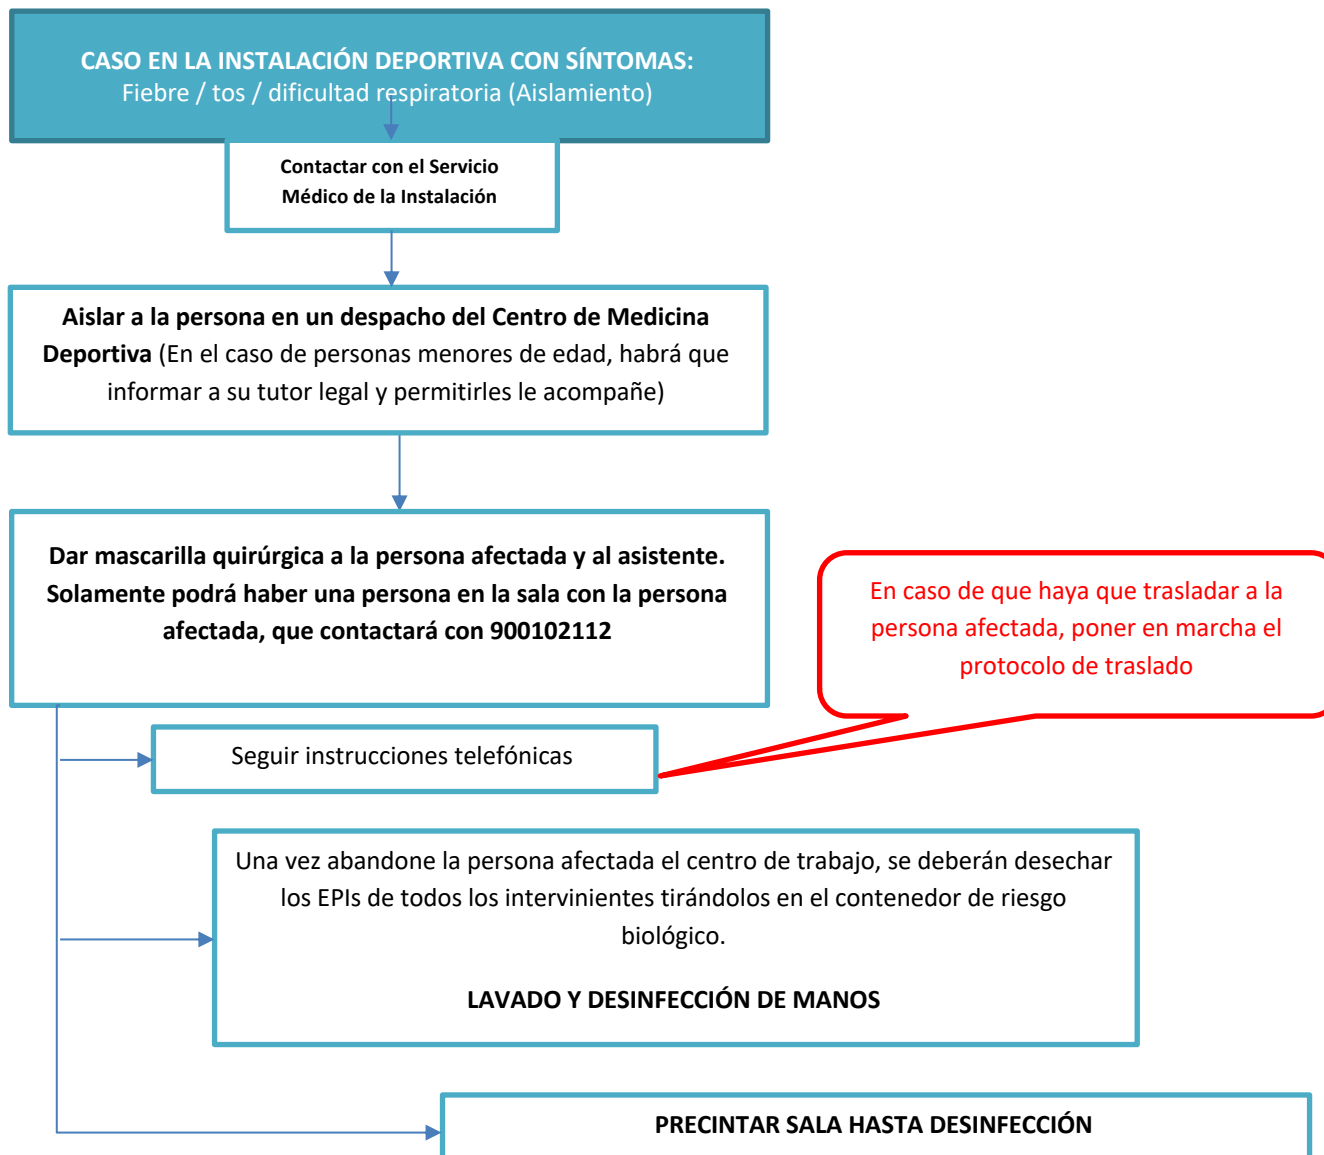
CASO EN LA INSTALACIÓN DEPORTIVA CON SÍNTOMAS:
Fiebre / tos / dificultad respiratoria (Aislamiento)

Contactar con el Servicio Médico de la Instalación

Aislar a la persona en un despacho del Centro de Medicina Deportiva (En el caso de personas menores de edad, habrá que informar a su tutor legal y permitirles le acompañe)

Dar mascarilla quirúrgica a la persona afectada y al asistente. Solamente podrá haber una persona en la sala con la persona afectada, que contactará con 900102112

En caso de que haya que trasladar a la persona afectada, poner en marcha el protocolo de traslado

Seguir instrucciones telefónicas

Una vez abandone la persona afectada el centro de trabajo, se deberán desechar los EPIs de todos los intervinientes tirándolos en el contenedor de riesgo biológico.

LAVADO Y DESINFECCIÓN DE MANOS

PRECINTAR SALA HASTA DESINFECCIÓN